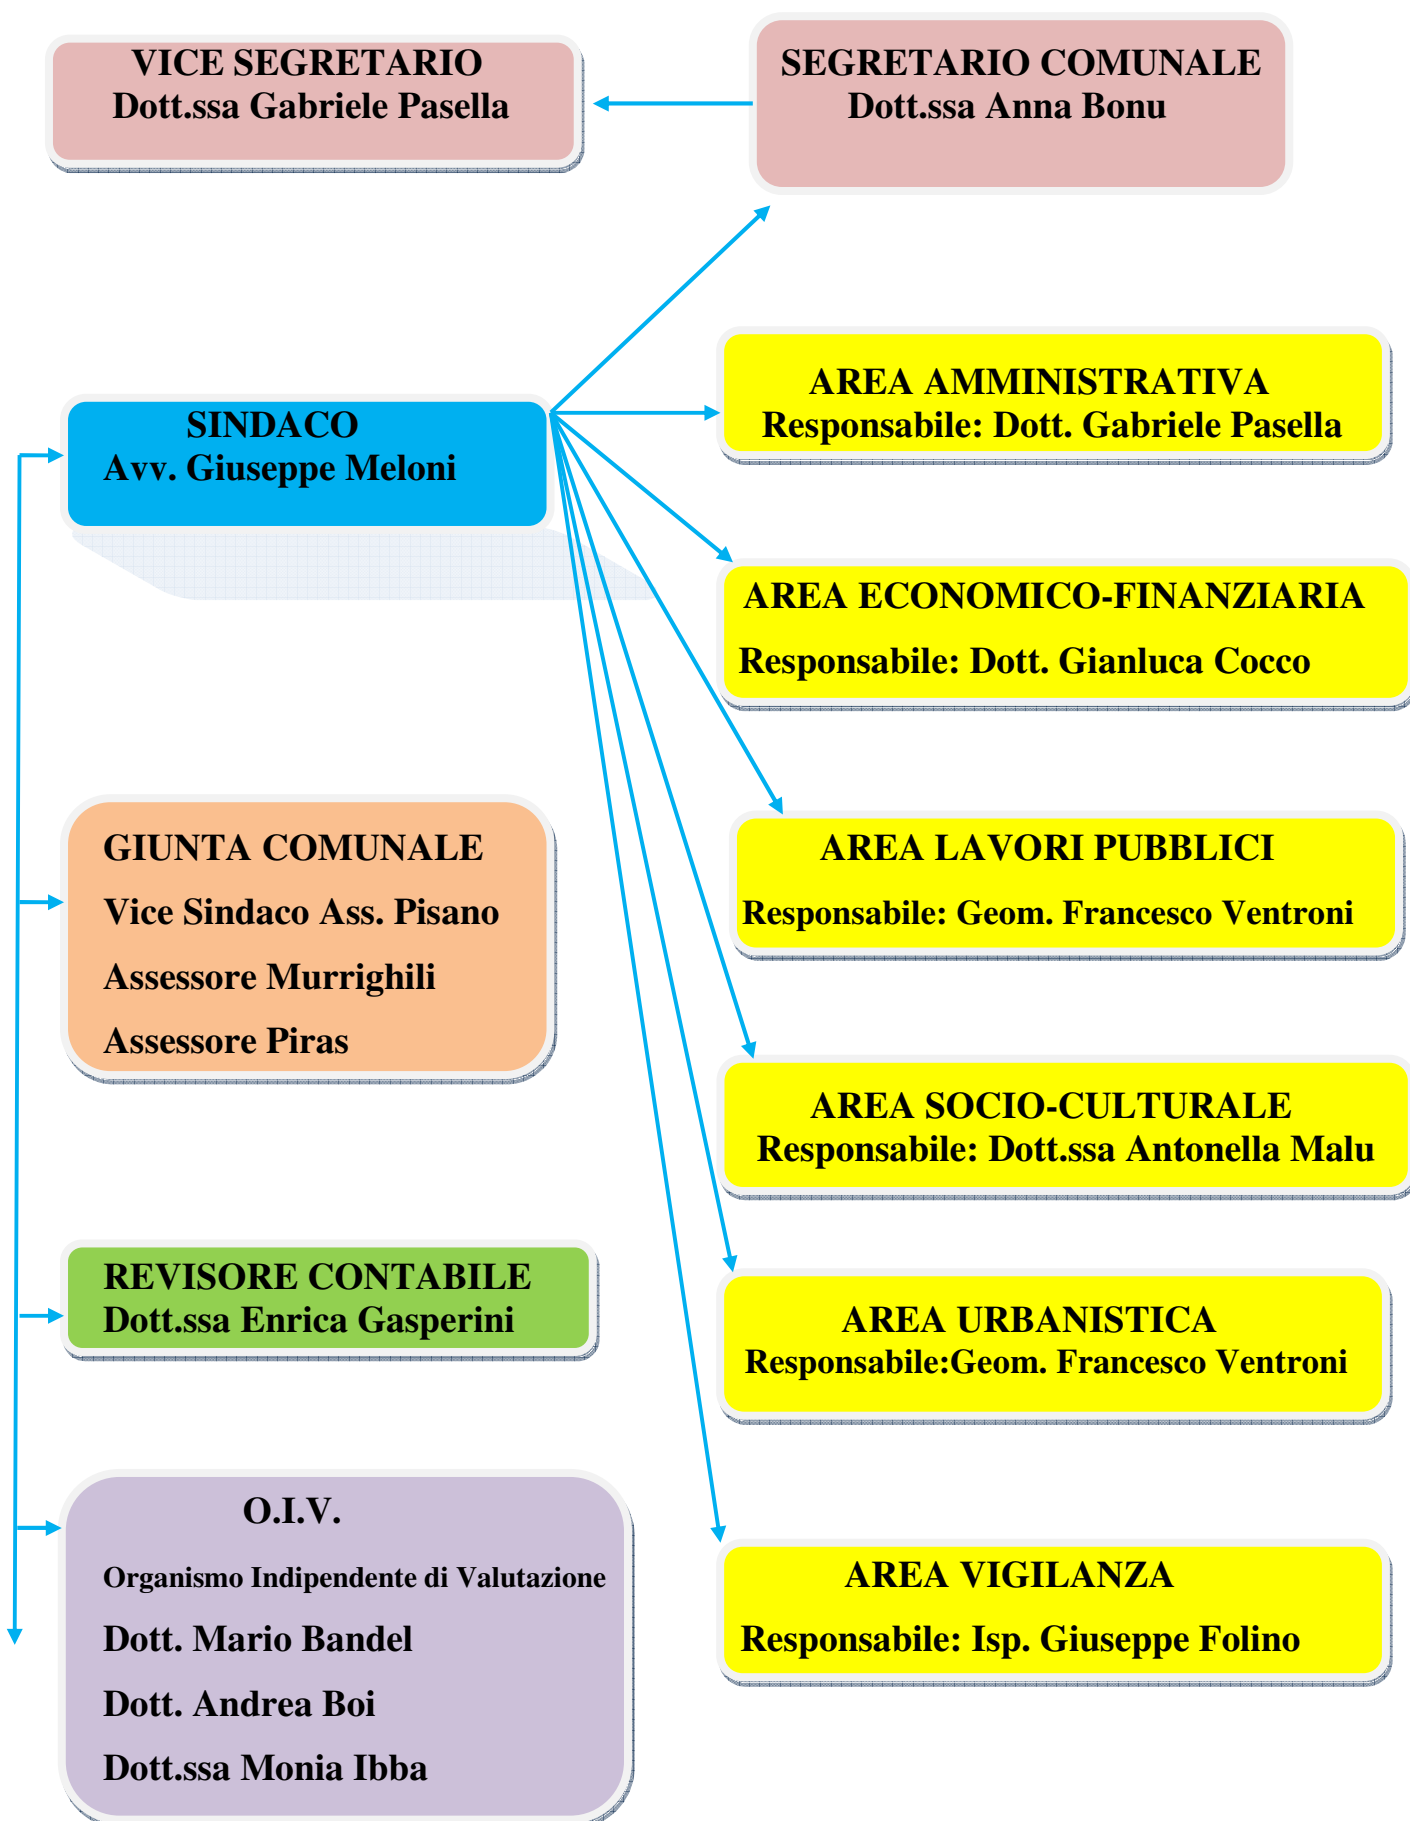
VICE SEGRETARIO
Dott.ssa Gabriele Pasella

SEGRETARIO COMUNALE
Dott.ssa Anna Bonu

SINDACO
Avv. Giuseppe Meloni

AREA AMMINISTRATIVA
Responsabile: Dott. Gabriele Pasella

AREA ECONOMICO-FINANZIARIA
Responsabile: Dott. Gianluca Cocco

AREA LAVORI PUBBLICI
Responsabile: Geom. Francesco Ventroni

GIUNTA COMUNALE
Vice Sindaco Ass. Pisano
Assessore Murrighili
Assessore Piras

AREA SOCIO-CULTURALE
Responsabile: Dott.ssa Antonella Malu

REVISORE CONTABILE
Dott.ssa Enrica Gasperini

AREA URBANISTICA
Responsabile:Geom. Francesco Ventroni

O.I.V.
Organismo Indipendente di Valutazione
Dott. Mario Bandel
Dott. Andrea Boi
Dott.ssa Monia Ibba

AREA VIGILANZA
Responsabile: Isp. Giuseppe Folino